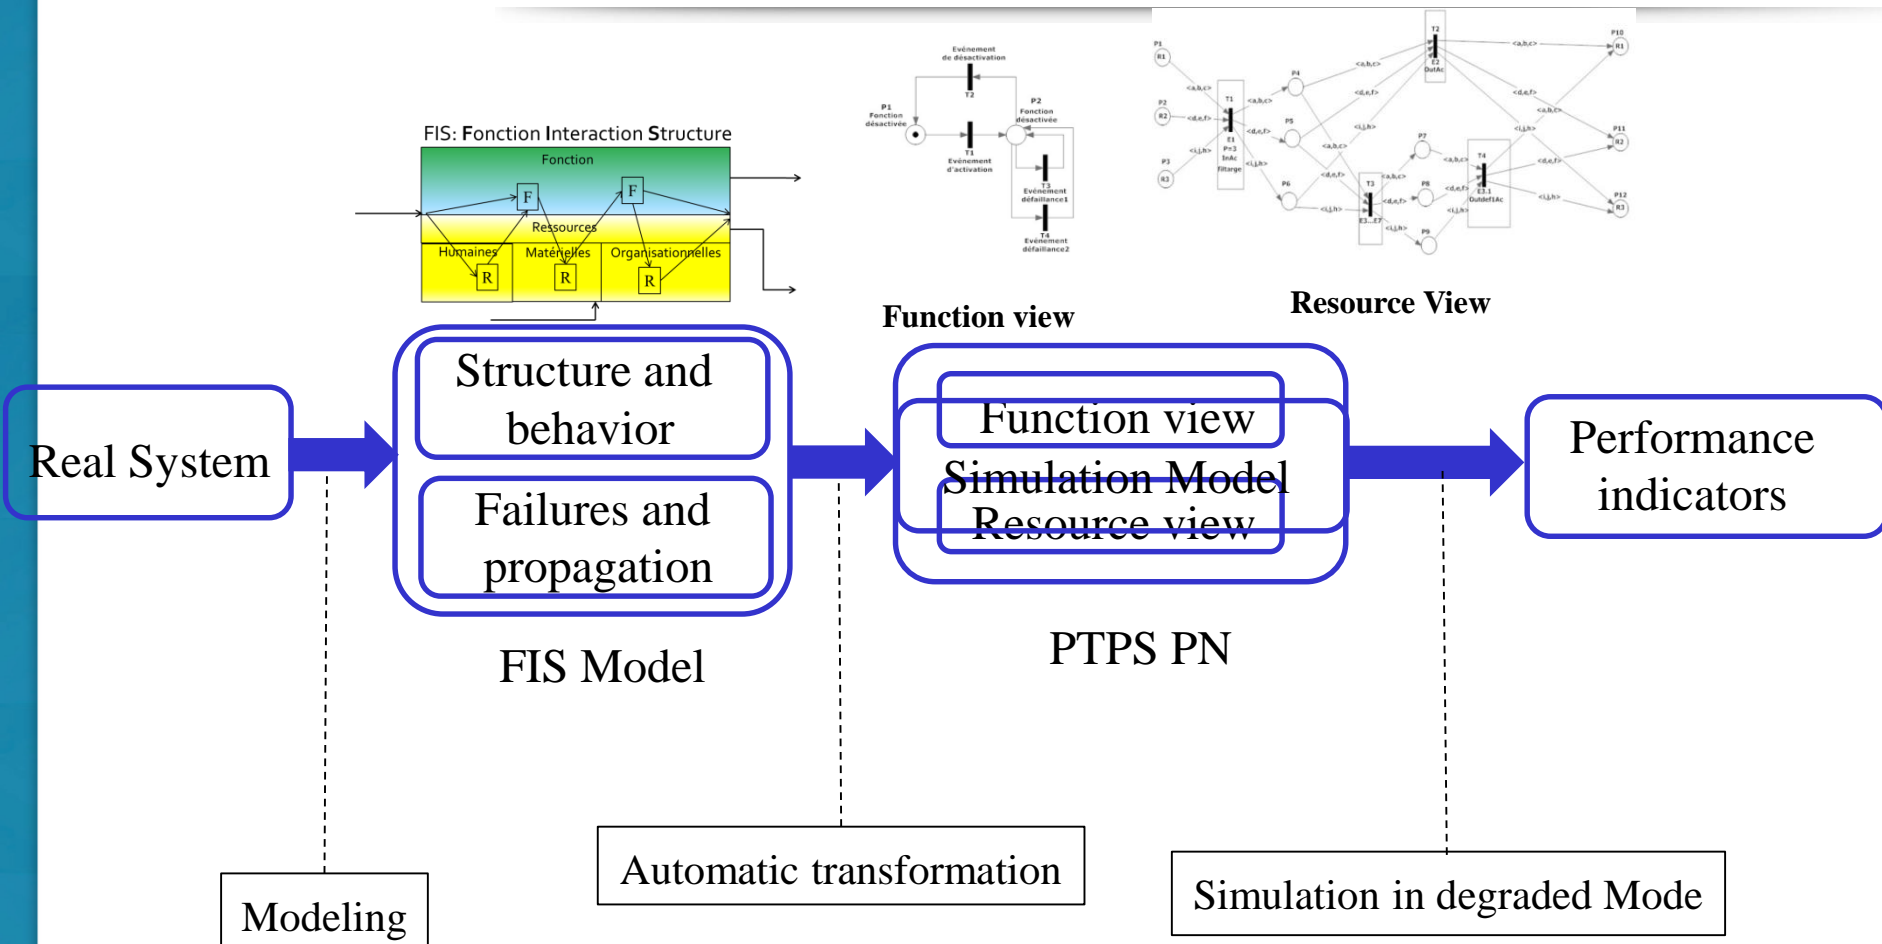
FIS: Fonction Interaction Structure

Fonction

F

F

Ressources

Humaines

Matérielles

Organisationnelles

R

R

R

Evénement de désactivation

T2

P1 Fonction désactivée

T1 Evénement d'activation

P2 Fonction désactivée

T3 Evénement défaillance1

T4 Evénement défaillance2

Function view

Resource View

Real System

Structure and behavior

Failures and propagation

FIS Model

Function view

Simulation Model

Resource view

PTPS PN

Performance indicators

Modeling

Automatic transformation

Simulation in degraded Mode